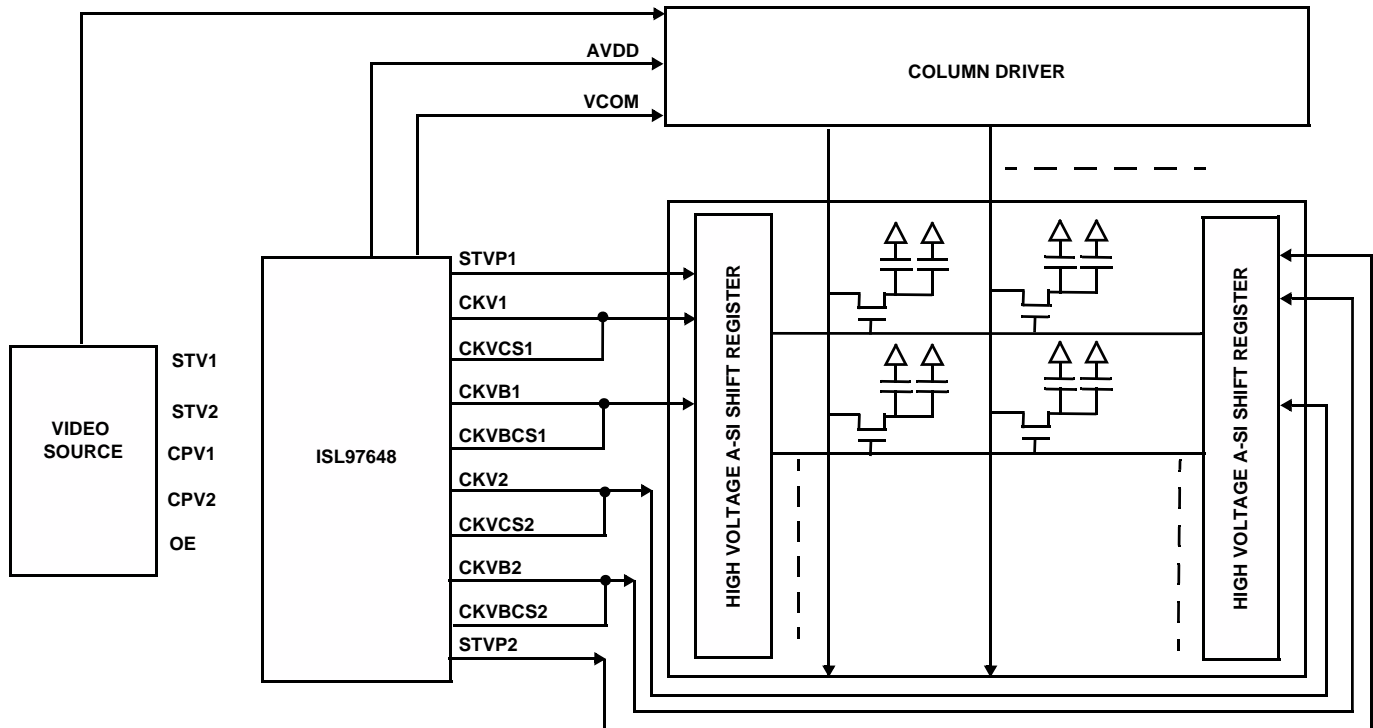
AVDD

COLUMN DRIVER

VCOM

STVP1

CKV1

CKVCS1

CKVB1

CKVBCS1

CKV2

CKVCS2

CKVB2

CKVBCS2

STVP2

ISL97648

VIDEO SOURCE

STV1

STV2

CPV1

CPV2

OE

HIGH VOLTAGE A-SI SHIFT REGISTER

HIGH VOLTAGE A-SI SHIFT REGISTER